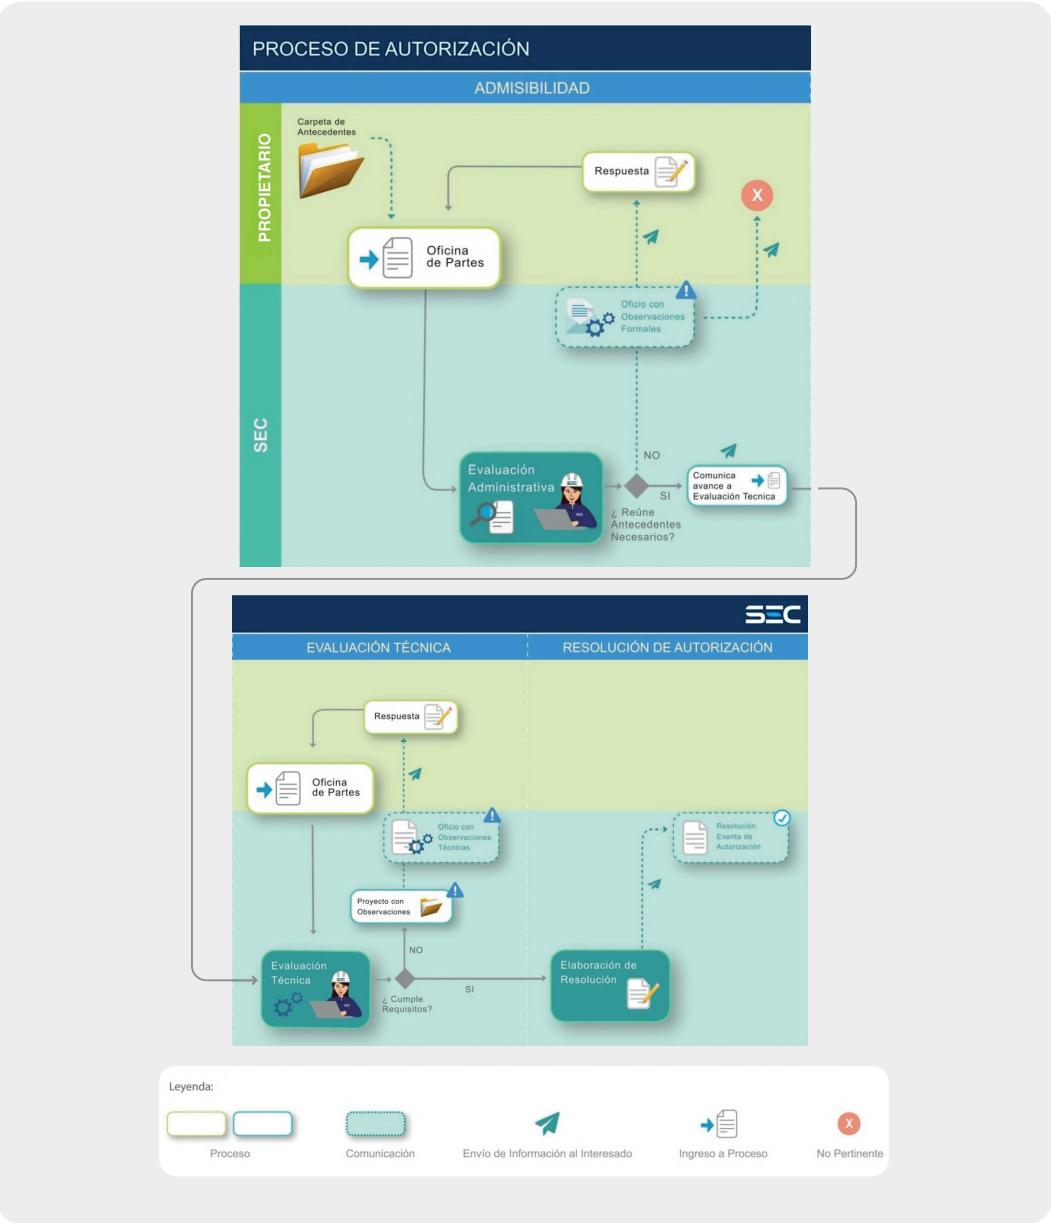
PROCESO DE AUTORIZACIÓN

ADMISIBILIDAD

PROPIETARIO

Carpeta de Antecedentes

Respuesta

X

Oficina de Partes

SEC

Oficio con Observaciones Formales

NO

Evaluación Administrativa

SI

Comunica avance a Evaluación Tecnica

¿ Reúne Antecedentes Necesarios?

SEC

EVALUACIÓN TÉCNICA

RESOLUCIÓN DE AUTORIZACIÓN

Respuesta

Oficina de Partes

Oficio con Observaciones Técnicas

Resolución Exenta de Autorización

Proyecto con Observaciones

NO

Evaluación Técnica

¿ Cumple Requisitos?

SI

Elaboración de Resolución

Leyenda:

Proceso

Comunicación

Envío de Información al Interesado

Ingreso a Proceso

X

No Pertinente